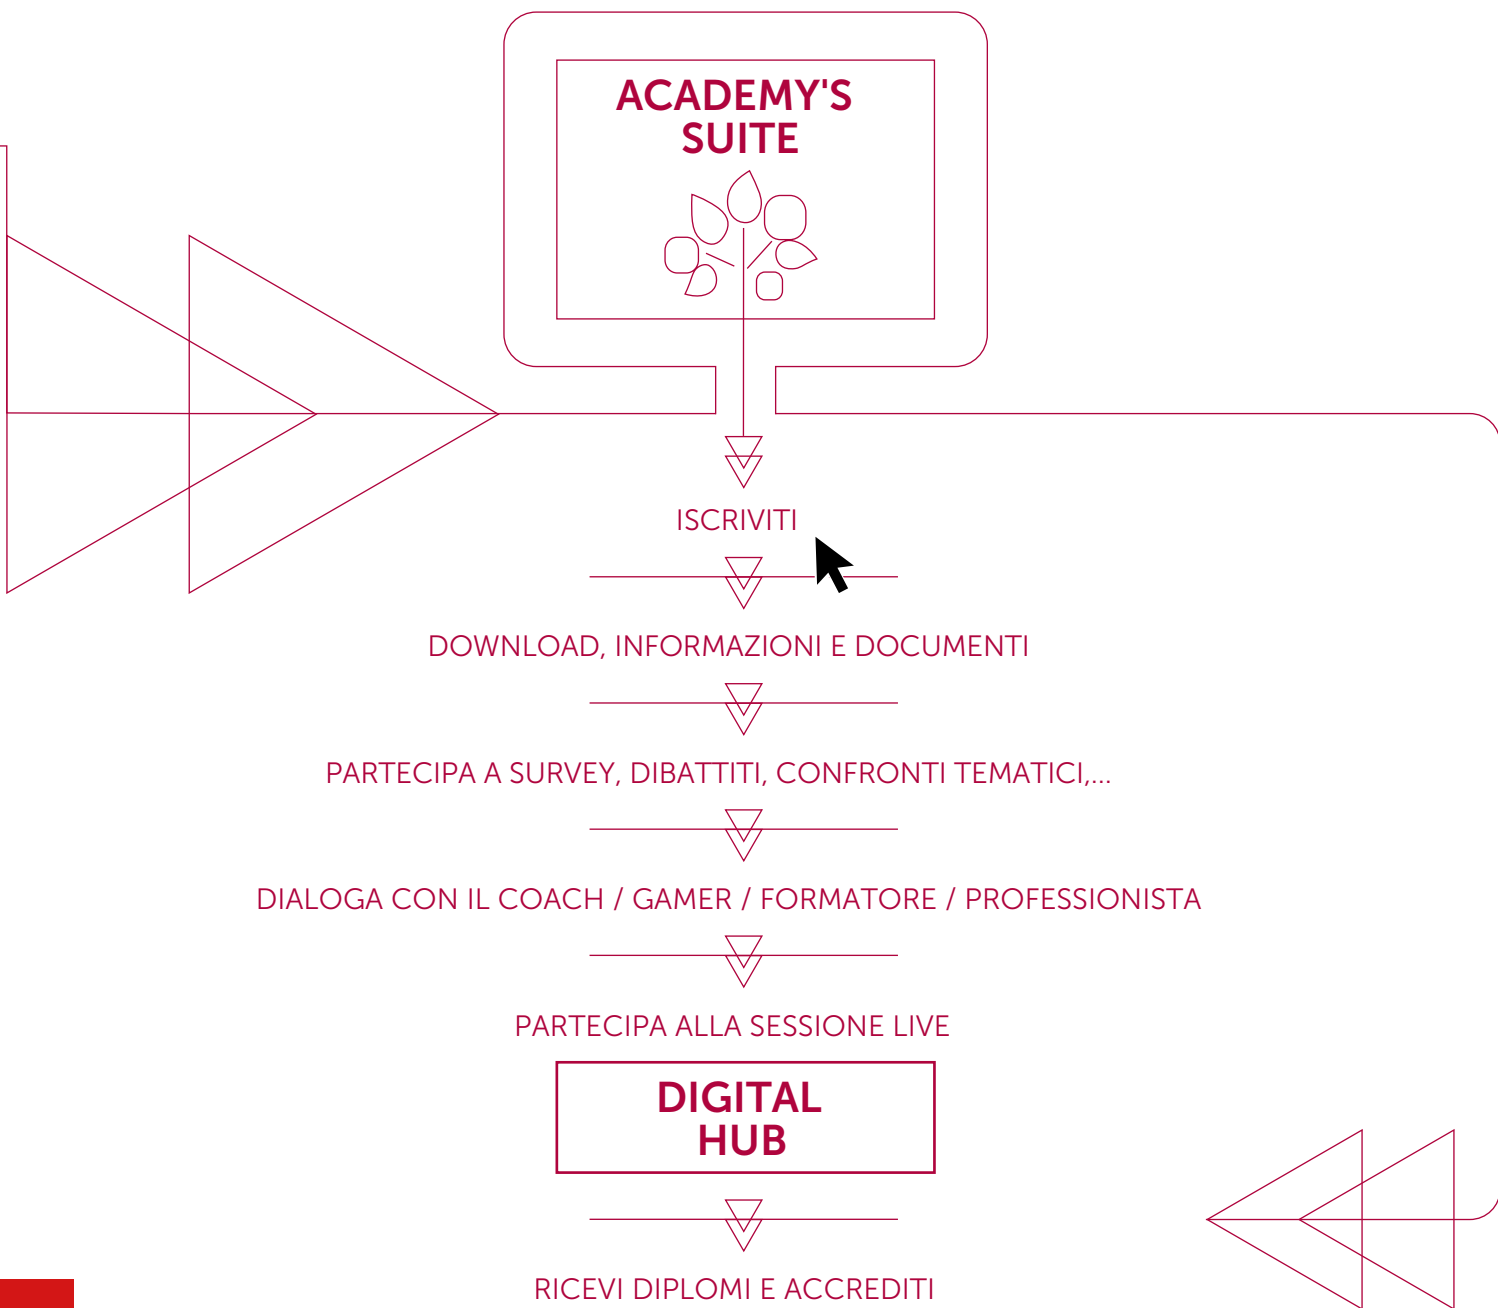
ACADEMY'S SUITE

ISCRIVITI

DOWNLOAD, INFORMAZIONI E DOCUMENTI

PARTECIPA A SURVEY, DIBATTITI, CONFRONTI TEMATICI,...

DIALOGA CON IL COACH / GAMER / FORMATORE / PROFESSIONISTA

PARTECIPA ALLA SESSIONE LIVE

DIGITAL HUB

RICEVI DIPLOMI E ACCREDITI